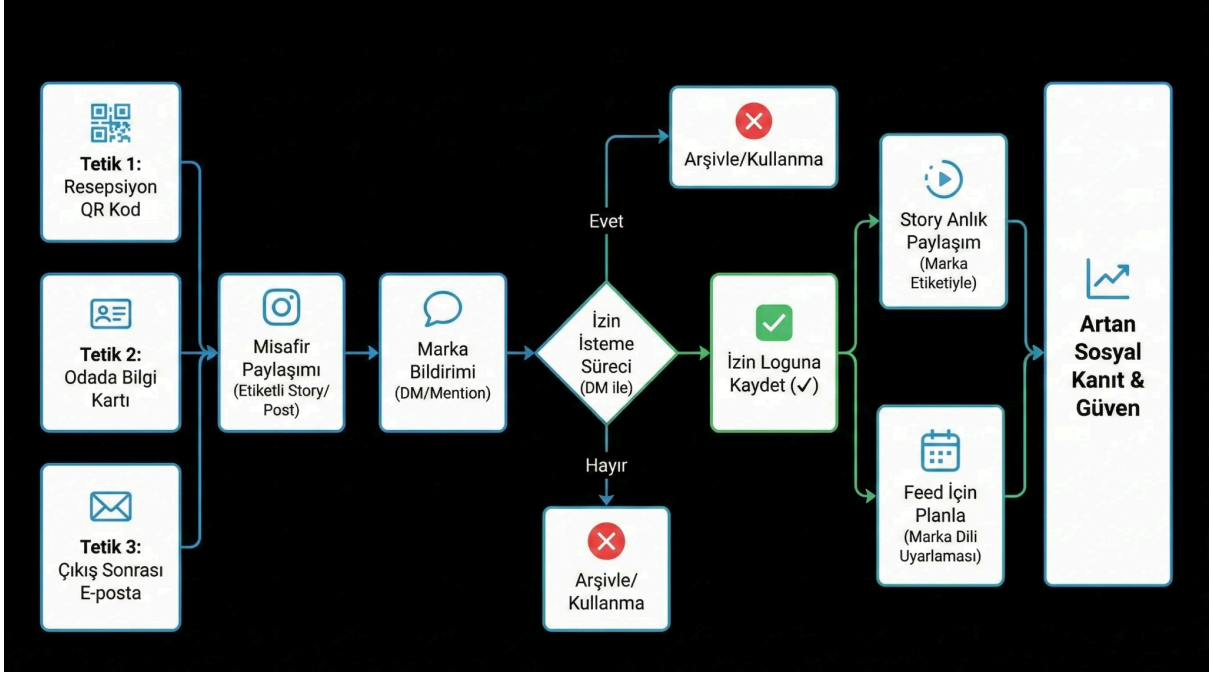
Tetik 1:
Resepsiyon
QR Kod

Tetik 2:
Odada Bilgi
Kartı

Tetik 3:
Çıkış Sonrası
E-posta

Misafir
Paylaşımı
(Etiketli Story/
Post)

Marka
Bildirimi
(DM/Mention)

İzin
İsteme
Süreci
(DM ile)

Evet

Arşivle/Kullanma

Hayır

Arşivle/
Kullanma

İzin Loguna
Kaydet (✓)

Story Anlık
Paylaşım
(Marka
Etiketiyle)

Feed İçin
Planla
(Marka Dili
Uyarlaması)

Artan
Sosyal
Kanıt &
Güven